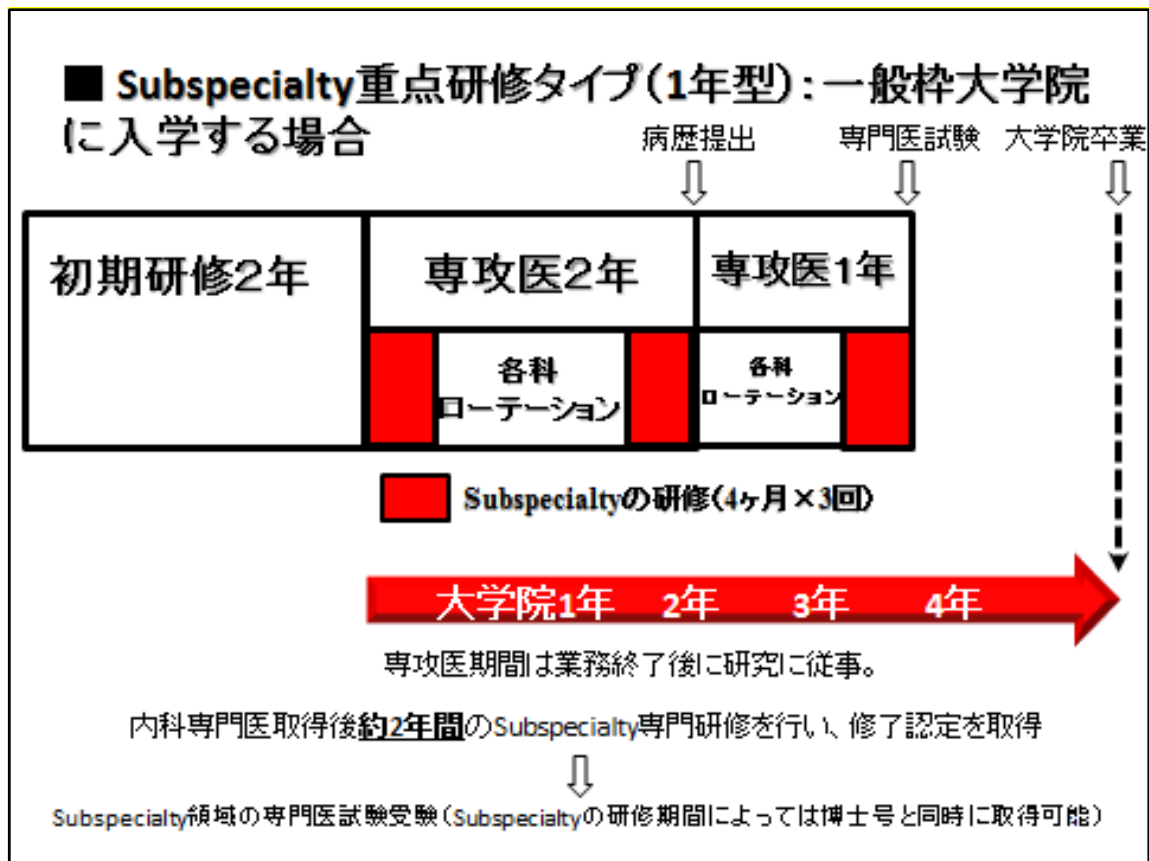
■ Subspecialty重点研修タイプ（1年型）：一般枠大学院に入学する場合

病歴提出　専門医試験　大学院卒業

⇩　⇩　⇩

初期研修2年

専攻医2年

専攻医1年

各科ローテーション

各科ローテーション

Subspecialtyの研修（4ヶ月×3回）

大学院1年　2年　3年　4年

専攻医期間は業務終了後に研究に従事。

内科専門医取得後**約2年間**のSubspecialty専門研修を行い、修了認定を取得

⇩

Subspecialty領域の専門医試験受験（Subspecialtyの研修期間によっては博士号と同時に取得可能）